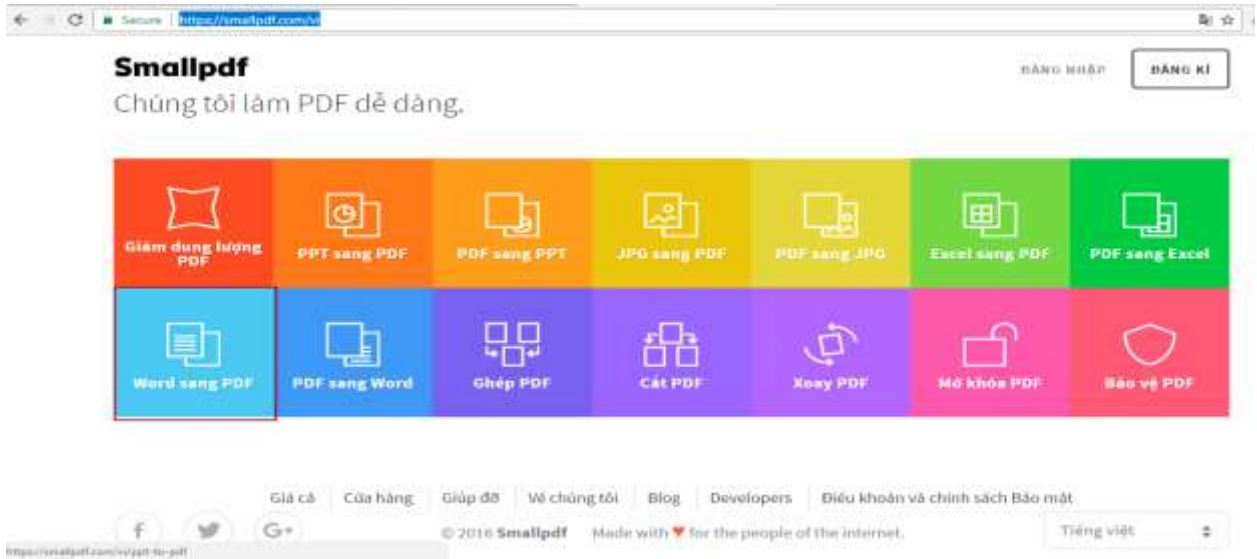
Secure | https://smallpdf.com/vi

Smallpdf
Chúng tôi làm PDF dễ dàng.

ĐĂNG NHẬP
ĐĂNG KÍ

Giảm dung lượng PDF
PPT sang PDF
PDF sang PPT
JPG sang PDF
PDF sang JPG
Excel sang PDF
PDF sang Excel
Word sang PDF
PDF sang Word
Ghép PDF
Cắt PDF
Xoay PDF
Mở khóa PDF
Bảo vệ PDF

Giá cả | Cửa hàng | Giúp đỡ | Về chúng tôi | Blog | Developers | Điều khoản và chính sách Bảo mật

f G+
© 2016 Smallpdf Made with ♥ for the people of the internet.
Tiếng việt

https://smallpdf.com/vi/ppt-to-pdf